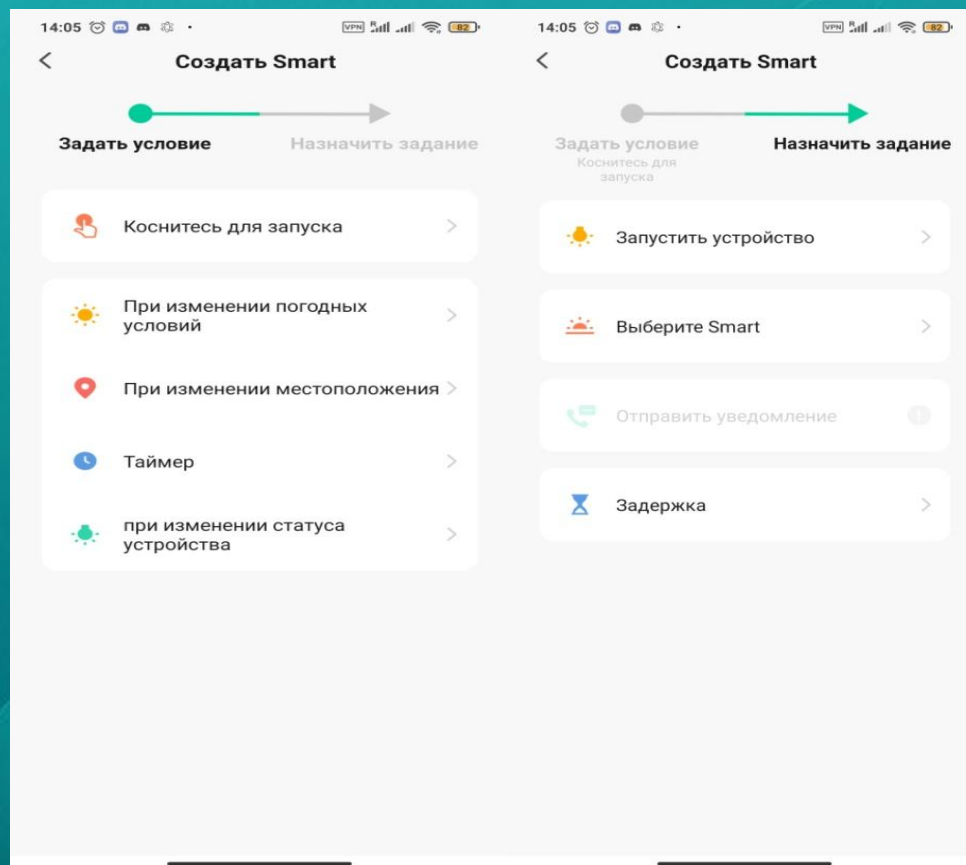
14:05 VPN 82

<

Создать Smart

Задать условие

Назначить задание

Коснитесь для запуска

При изменении погодных условий

При изменении местоположения

Таймер

при изменении статуса устройства

14:05 VPN 82

<

Создать Smart

Задать условие
Коснитесь для запуска

Назначить задание

Запустить устройство

Выберите Smart

Отправить уведомление

Задержка